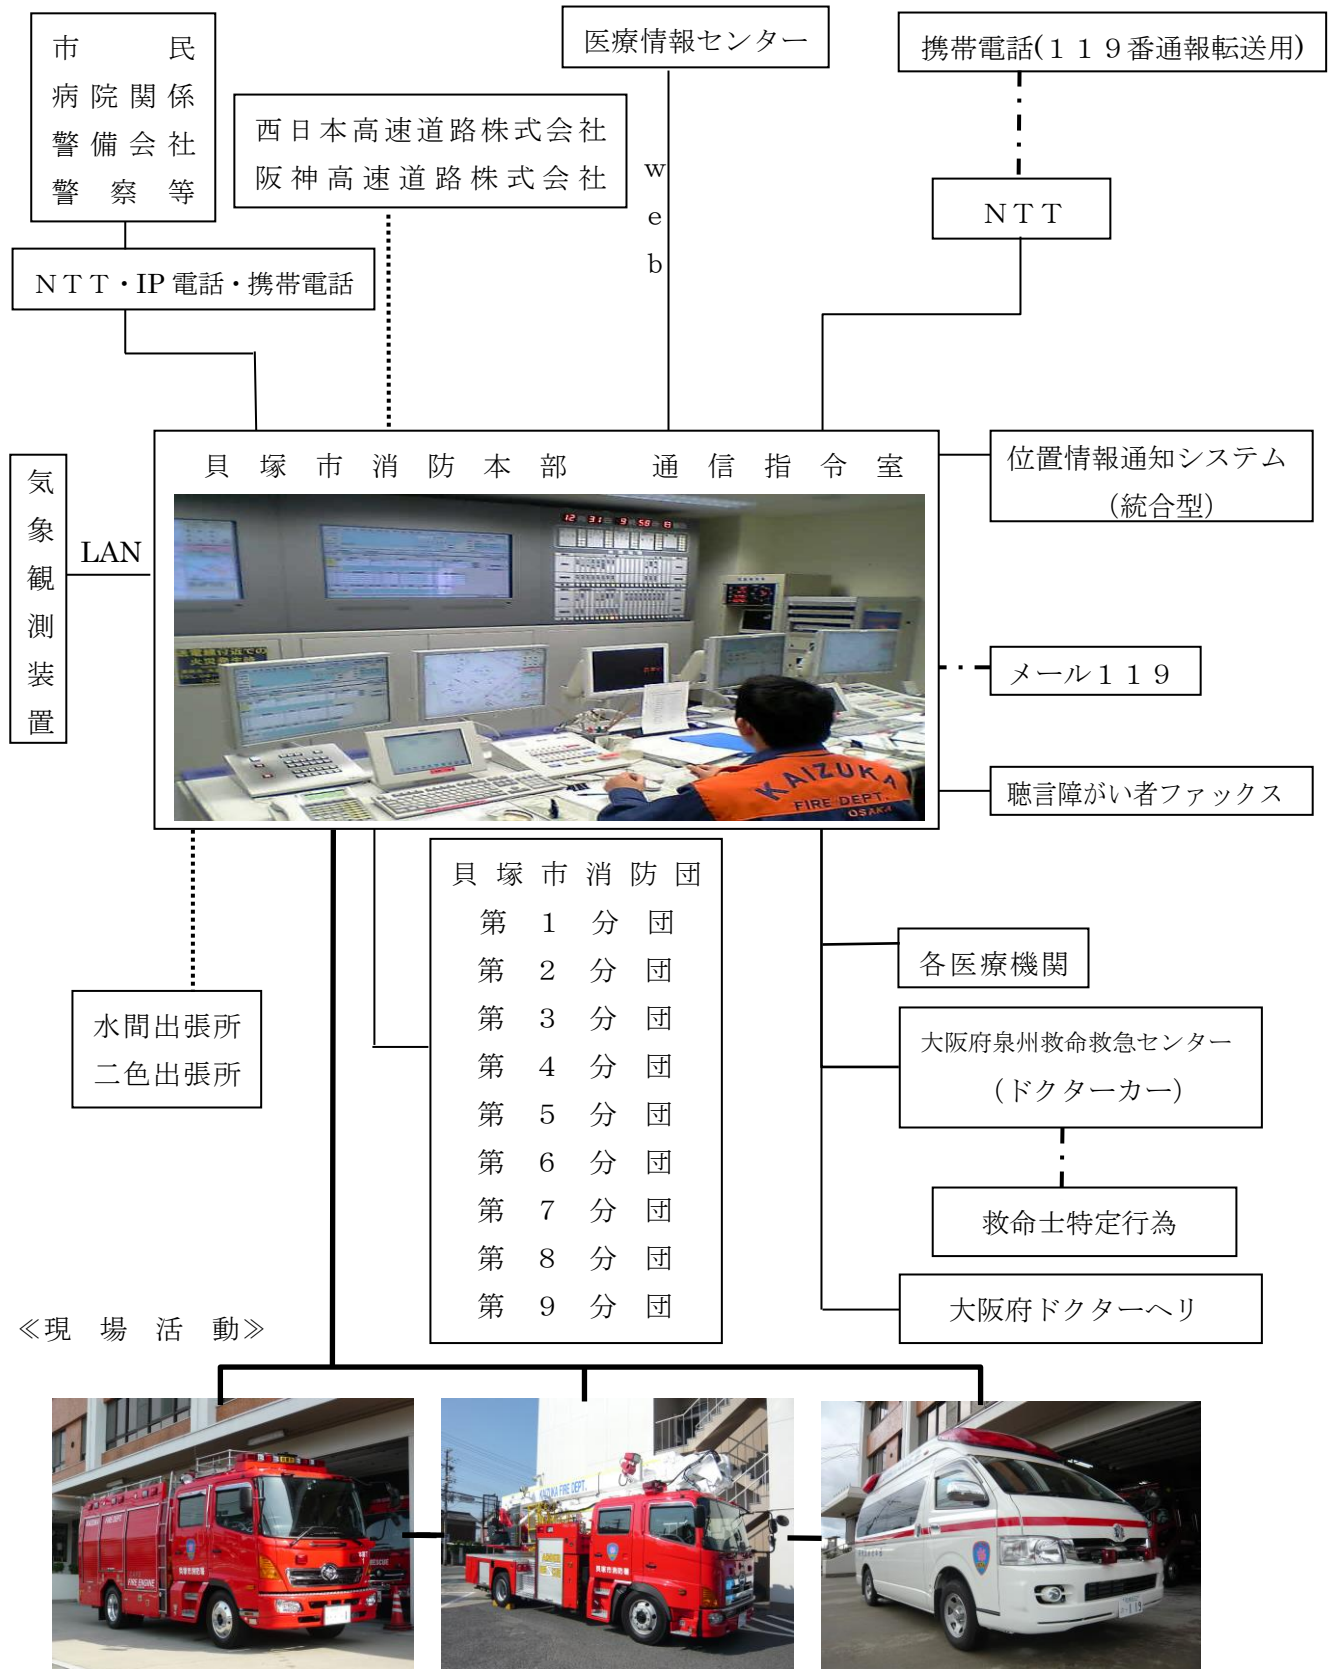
市　　民
病院関係
警備会社
警　察　等

西日本高速道路株式会社
阪神高速道路株式会社

医療情報センター

携帯電話(１１９番通報転送用)

ＮＴＴ・IP 電話・携帯電話

web

ＮＴＴ

気象観測装置

LAN

貝塚市消防本部　通信指令室

KAIZUKA FIRE DEPT. OSAKA

位置情報通知システム（統合型）

メール１１９

聴言障がい者ファックス

貝塚市消防団
第１分団
第２分団
第３分団
第４分団
第５分団
第６分団
第７分団
第８分団
第９分団

各医療機関

水間出張所
二色出張所

大阪府泉州救命救急センター（ドクターカー）

救命士特定行為

大阪府ドクターヘリ

≪現　場　活　動≫